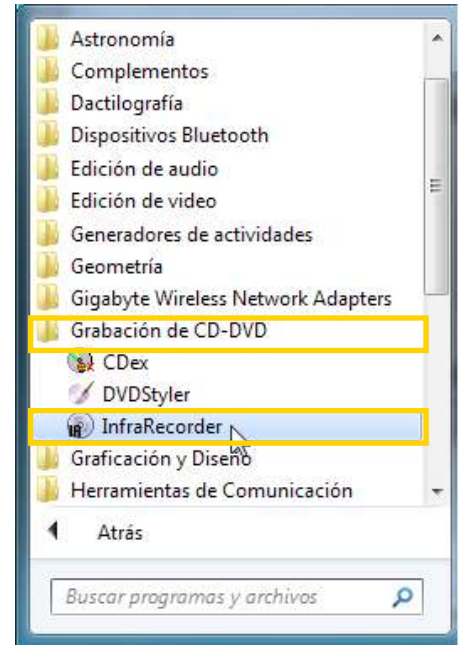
Astronomía
Complementos
Dactilografía
Dispositivos Bluetooth
Edición de audio
Edición de video
Generadores de actividades
Geometría
Gigabyte Wireless Network Adapters
Grabación de CD-DVD
CDex
DVDStyler
InfraRecorder
Graficación y Diseño
Herramientas de Comunicación
Atrás
Buscar programas y archivos